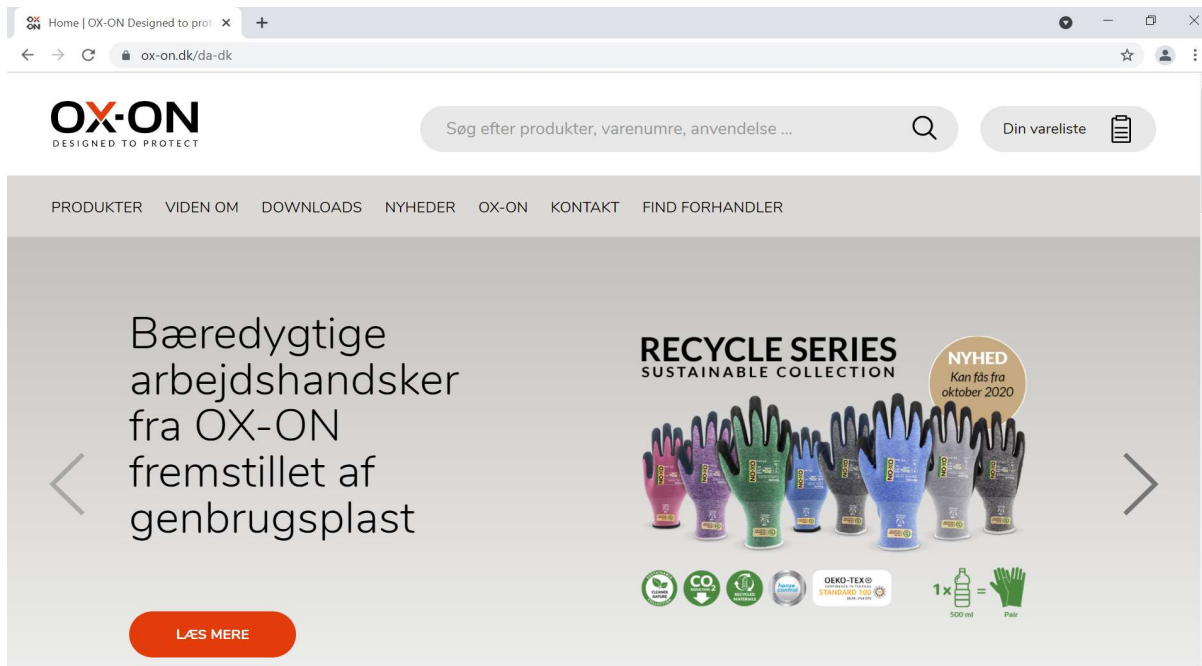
Home | OX-ON Designed to prot ×

ox-on.dk/da-dk

OX-ON
DESIGNED TO PROTECT

Søg efter produkter, varenumre, anvendelse ...

Din vareliste

PRODUKTER VIDEN OM DOWNLOADS NYHEDER OX-ON KONTAKT FIND FORHANDLER

Bæredygtige arbejdshandsker fra OX-ON fremstillet af genbrugsplast

RECYCLE SERIES
SUSTAINABLE COLLECTION

NYHED
Kan fås fra oktober 2020

$CO_2$

OEKO-TEX
STANDARD 100

1× = 
500 ml Pair

LÆS MERE